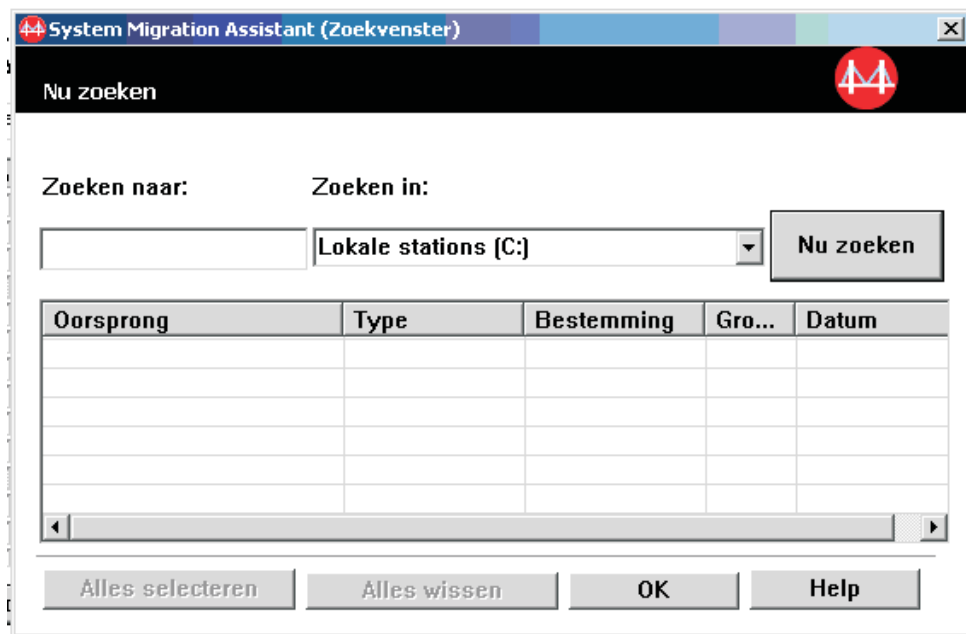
System Migration Assistant (Zoekvenster)

Nu zoeken

Zoeken naar:

Zoeken in:

Lokale stations (C:)

Nu zoeken

| Oorsprong | Type | Bestemming | Gro... | Datum |
|---|---|---|---|---|
| | | | | |

Alles selecteren

Alles wissen

OK

Help